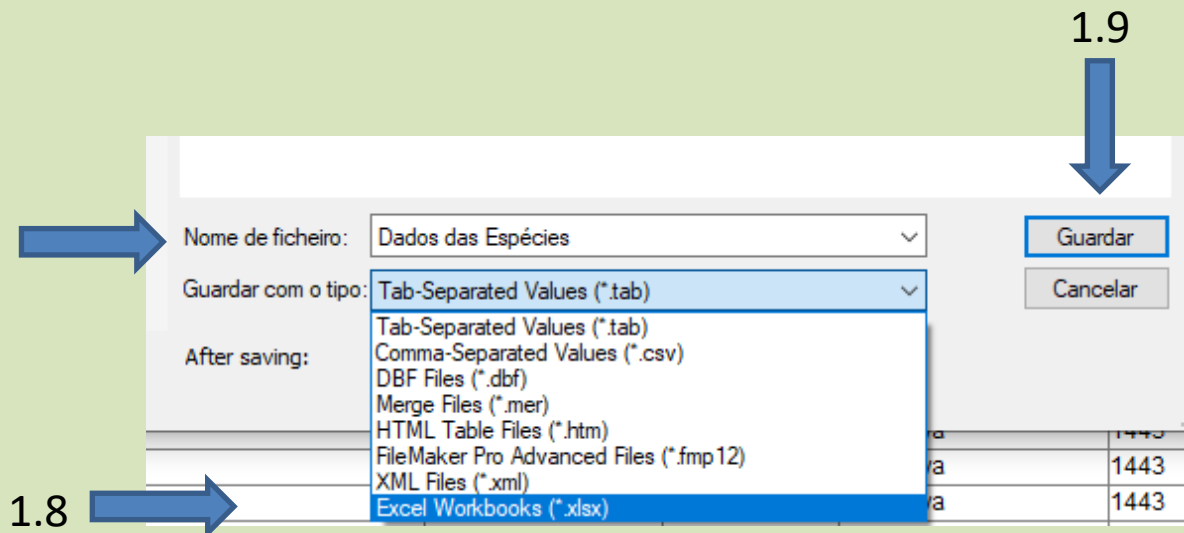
1.9

Nome de ficheiro: Dados das Espécies

Guardar

Guardar com o tipo: Tab-Separated Values (*.tab)

Cancelar

After saving:

Tab-Separated Values (*.tab)
Comma-Separated Values (*.csv)
DBF Files (*.dbf)
Merge Files (*.mer)
HTML Table Files (*.htm)
FileMaker Pro Advanced Files (*.fmp12)
XML Files (*.xml)
Excel Workbooks (*.xlsx)

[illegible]a 1443
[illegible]a 1443
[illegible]a 1443

1.8